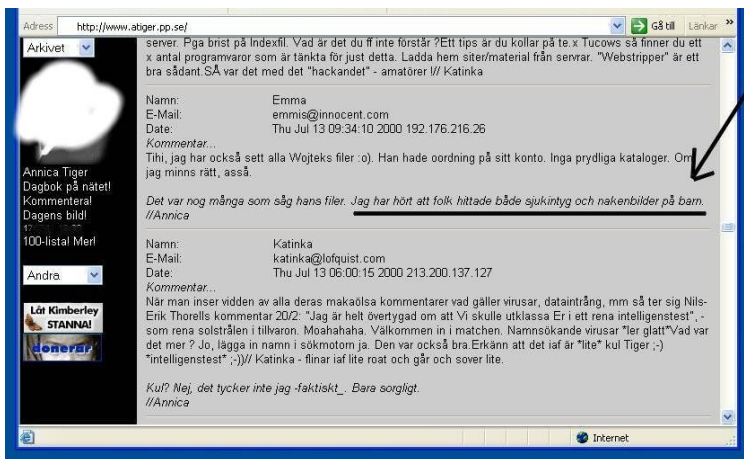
Adress http://www.atiger.pp.se/ Gå till Länkar »

Arkivet

Annica Tiger
Dagbok på nätet!
Kommentera!
Dagens bild!
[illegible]
100-lista! Mer!

Andra

Låt Kimberley STANNA!

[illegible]

server. Pga brist på Indexfil. Vad är det du ff inte förstår ?Ett tips är du kollar på te.x Tucows så finner du ett x antal programvaror som är tänkta för just detta. Ladda hem siter/material från servrar. "Webstripper" är ett bra sådant.SÅ var det med det "hackandet" - amatörer !// Katinka

Namn: Emma
E-Mail: emmis@innocent.com
Date: Thu Jul 13 09:34:10 2000 192.176.216.26
Kommentar...
Tihi, jag har också sett alla Wojteks filer :o). Han hade oordning på sitt konto. Inga prydliga kataloger. Om jag minns rätt, asså.

Det var nog många som såg hans filer. Jag har hört att folk hittade både sjukintyg och nakenbilder på barn.
//Annica

Namn: Katinka
E-Mail: katinka@lofquist.com
Date: Thu Jul 13 06:00:15 2000 213.200.137.127
Kommentar...
När man inser vidden av alla deras makaölsa kommentarer vad gäller virusar, dataintrång, mm så ter sig Nils-Erik Thorells kommentar 20/2: "Jag är helt övertygad om att Vi skulle utklassa Er i ett rena intelligenstest", - som rena solstrålen i tillvaron. Moahahaha. Välkommen in i matchen. Namnsökande virusar *ler glatt*Vad var det mer ? Jo, lägga in namn i sökmotorn ja. Den var också bra.Erkänn att det iaf är *lite* kul Tiger ;-) *intelligenstest* ;-))// Katinka - flinar iaf lite roat och går och sover lite.

Kul? Nej, det tycker inte jag -faktiskt_. Bara sorgligt.
//Annica

Internet